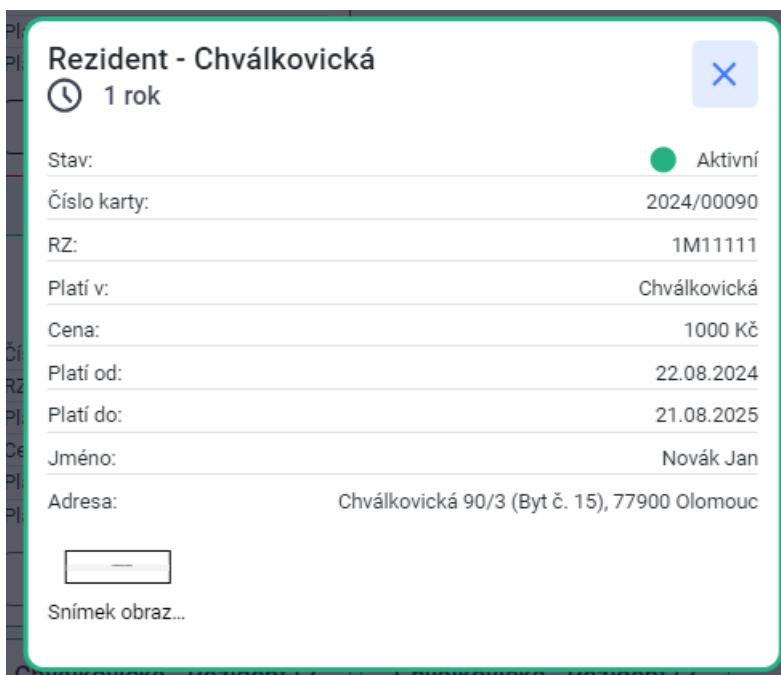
Rezident - Chválkovická
1 rok

| | |
|---|---|
| Stav: | Aktivní |
| Číslo karty: | 2024/00090 |
| RZ: | 1M11111 |
| Platí v: | Chválkovická |
| Cena: | 1000 Kč |
| Platí od: | 22.08.2024 |
| Platí do: | 21.08.2025 |
| Jméno: | Novák Jan |
| Adresa: | Chválkovická 90/3 (Byt č. 15), 77900 Olomouc |

Snímek obraz...